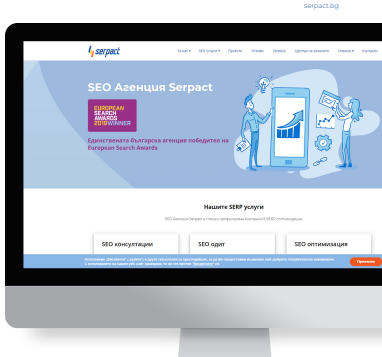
serpact.bg

serpact

За нас SEO Услуги Проекти Отзиви Serpact Център за знания Новини Контакти

SEO Агенция Serpact

EUROPEAN SEARCH AWARDS 2019 WINNER

Единствената българска агенция победител на European Search Awards

Нашите SERP услуги

SEO Агенция Serpact е с пакет професионални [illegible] SEO оптимизация

SEO консултации

SEO одит

SEO оптимизация

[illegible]

Приемам